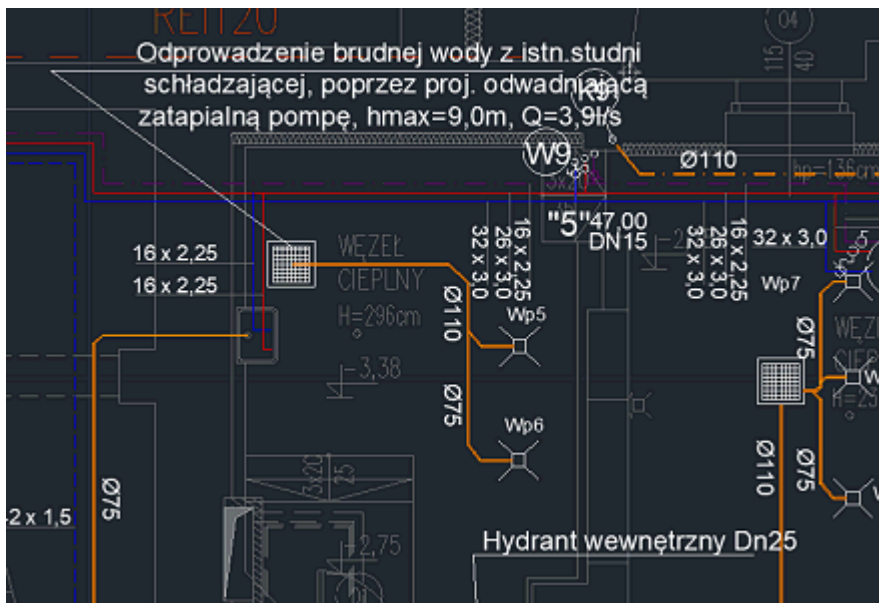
Odprowadzenie brudnej wody z istn.studni schładzającej, poprzez proj. odwadniającą zatapialną pompę, hmax=9,0m, Q=3,9l/s

W9

Ø110

16 x 2,25
16 x 2,25

WĘZEŁ CIEPLNY H=296cm

32 x 3,0
26 x 3,0
16 x 2,25

"5" 47,00
DN15

32 x 3,0
26 x 3,0
16 x 2,25

32 x 3,0

Wp7

Ø110

Wp5

-3,38

Ø75

Wp6

Ø75

Ø110

Ø75

Ø75

-2 x 1,5

2,75

Hydrant wewnętrzny Dn25